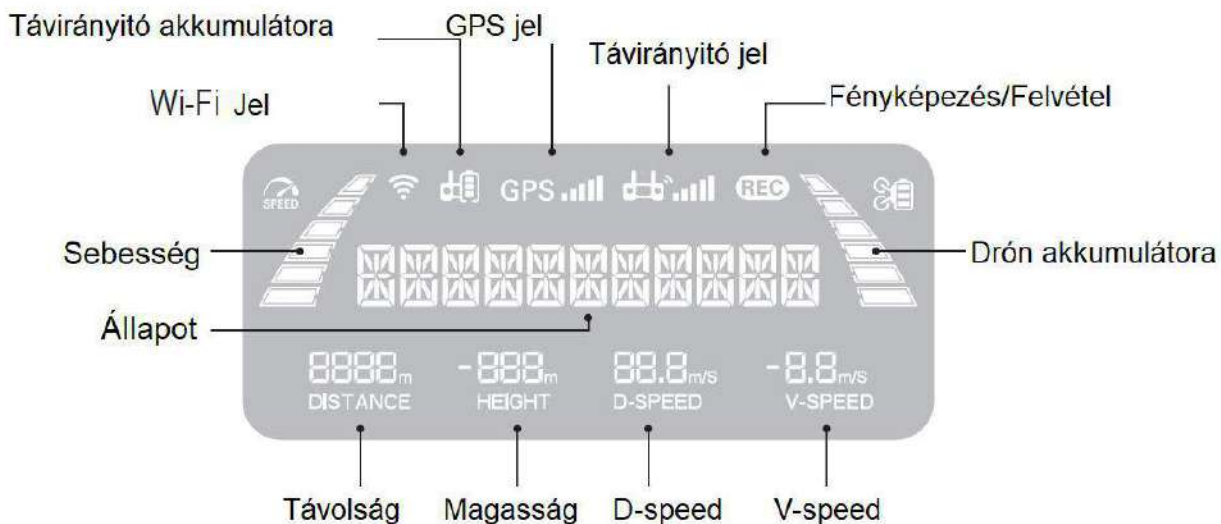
Távirányító akkumulátora

GPS jel

Távirányító jel

Wi-Fi Jel

Fényképezés/Felvétel

SPEED

GPS

REC

Sebesség

Drón akkumulátora

Állapot

8888m

DISTANCE

-888m

HEIGHT

88.8m/s

D-SPEED

-8.8m/s

V-SPEED

Távolság

Magasság

D-speed

V-speed